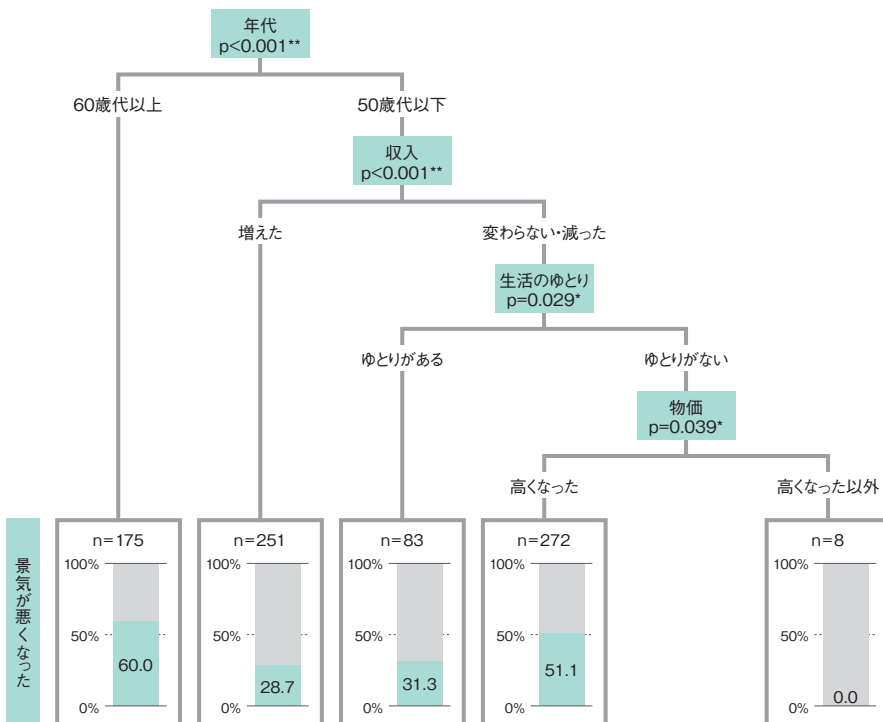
年代
p<0.001**

60歳代以上

50歳代以下

収入
p<0.001**

増えた

変わらない・減った

生活のゆとり
p=0.029*

ゆとりがある

ゆとりがない

物価
p=0.039*

高くなった

高くなった以外

景気が悪くなった

n=175
100%
50%
0%
60.0

n=251
100%
50%
0%
28.7

n=83
100%
50%
0%
31.3

n=272
100%
50%
0%
51.1

n=8
100%
50%
0%
0.0